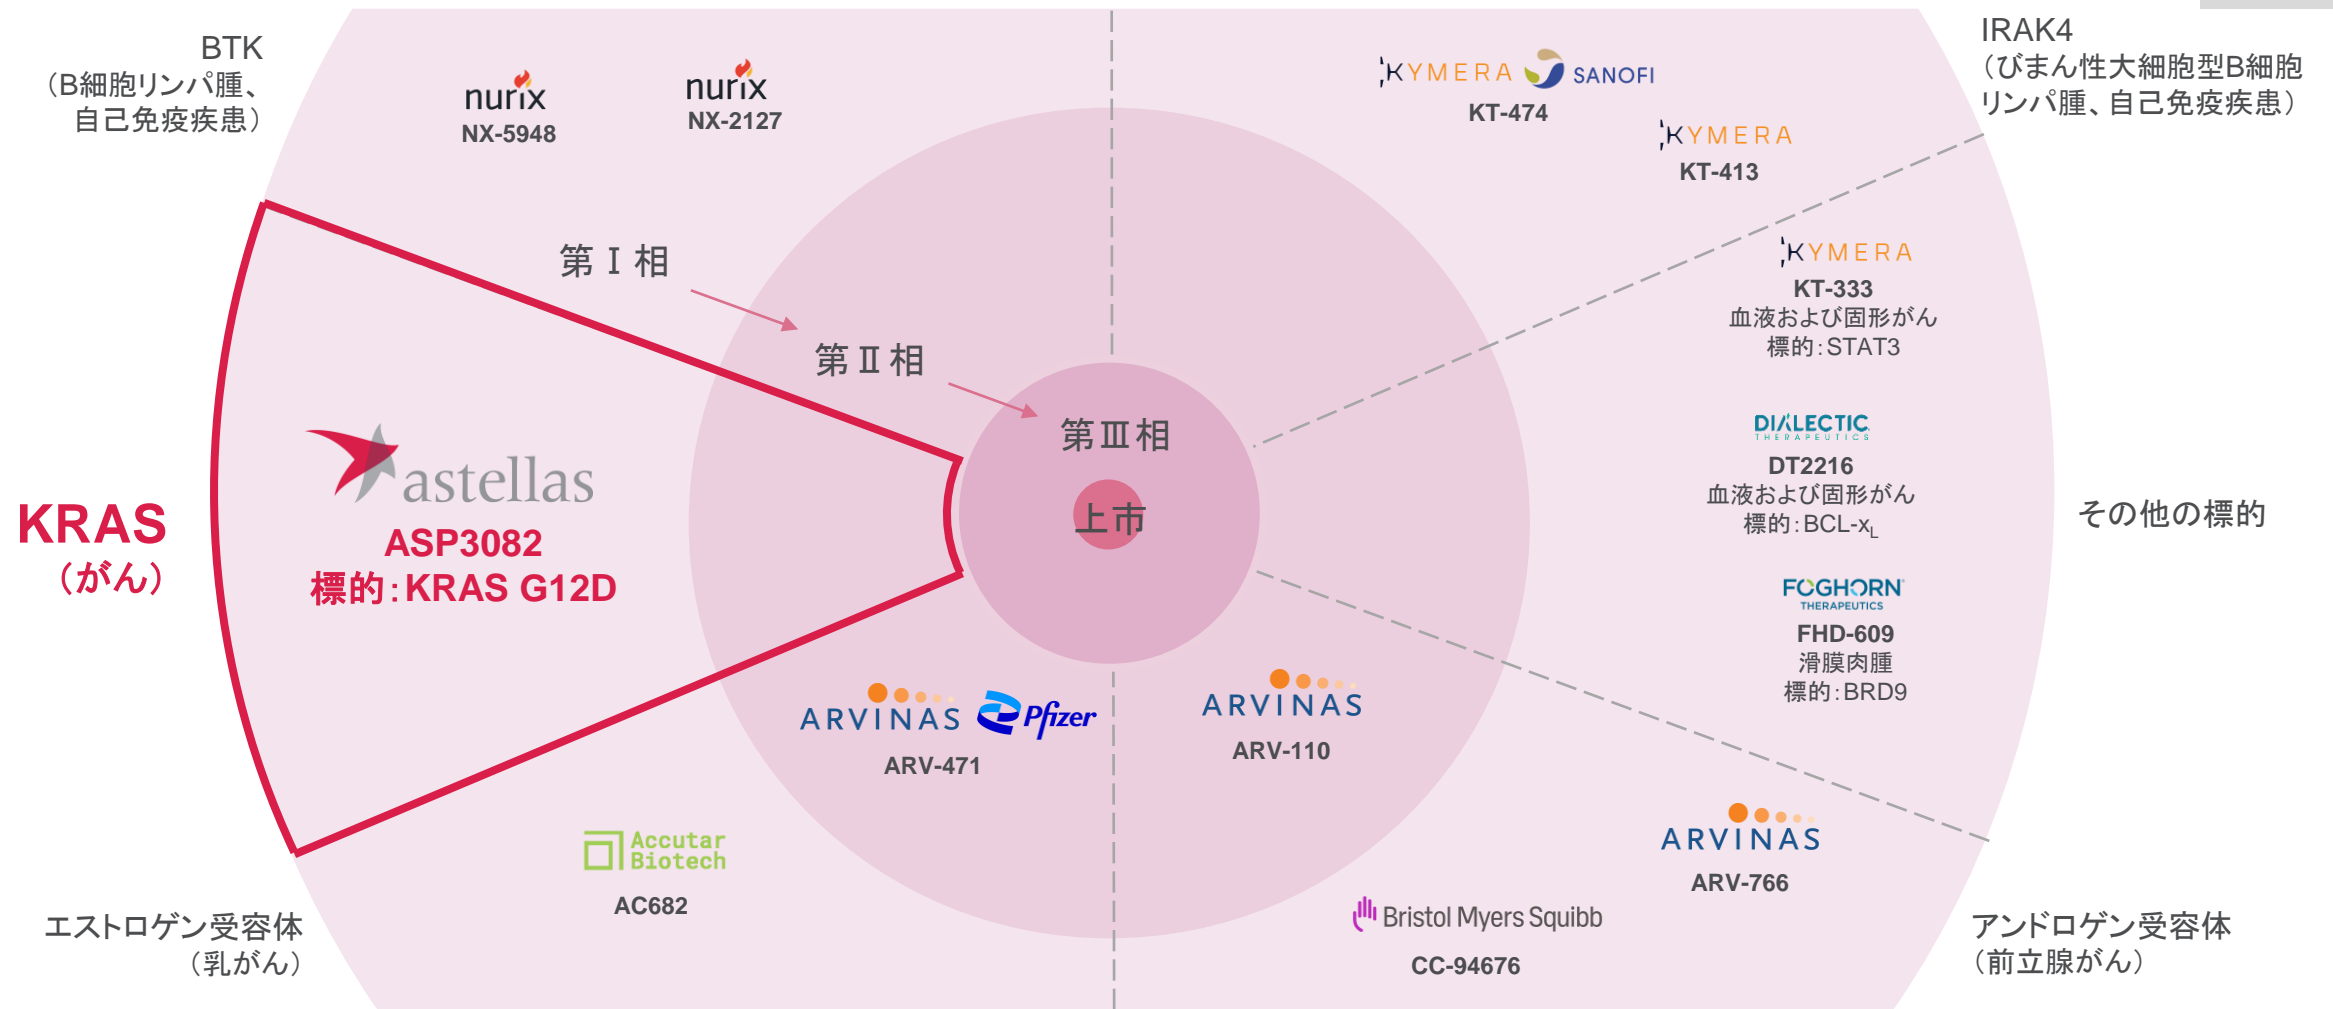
BTK
（B細胞リンパ腫、自己免疫疾患）

nurix
NX-5948

nurix
NX-2127

KYMERA SANOFI
KT-474

KYMERA
KT-413

IRAK4
（びまん性大細胞型B細胞リンパ腫、自己免疫疾患）

第Ⅰ相

第Ⅱ相

第Ⅲ相

上市

KYMERA
KT-333
血液および固形がん
標的：STAT3

DIALECTIC THERAPEUTICS
DT2216
血液および固形がん
標的：BCL-$x_L$

その他の標的

KRAS
（がん）

astellas
ASP3082
標的：KRAS G12D

FOGHORN THERAPEUTICS
FHD-609
滑膜肉腫
標的：BRD9

ARVINAS Pfizer
ARV-471

ARVINAS
ARV-110

ARVINAS
ARV-766

Accutar Biotech
AC682

Bristol Myers Squibb
CC-94676

エストロゲン受容体
（乳がん）

アンドロゲン受容体
（前立腺がん）